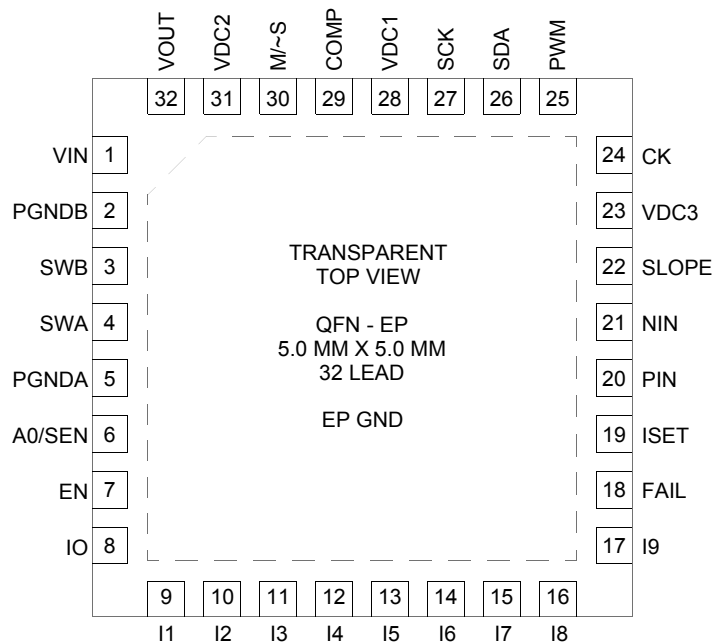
VOUT VDC2 M/~S COMP VDC1 SCK SDA PWM

32 31 30 29 28 27 26 25

VIN 1
PGNDB 2
SWB 3
SWA 4
PGNDA 5
A0/SEN 6
EN 7
IO 8

TRANSPARENT
TOP VIEW

QFN - EP
5.0 MM X 5.0 MM
32 LEAD

EP GND

24 CK
23 VDC3
22 SLOPE
21 NIN
20 PIN
19 ISET
18 FAIL
17 I9

9 10 11 12 13 14 15 16

I1 I2 I3 I4 I5 I6 I7 I8